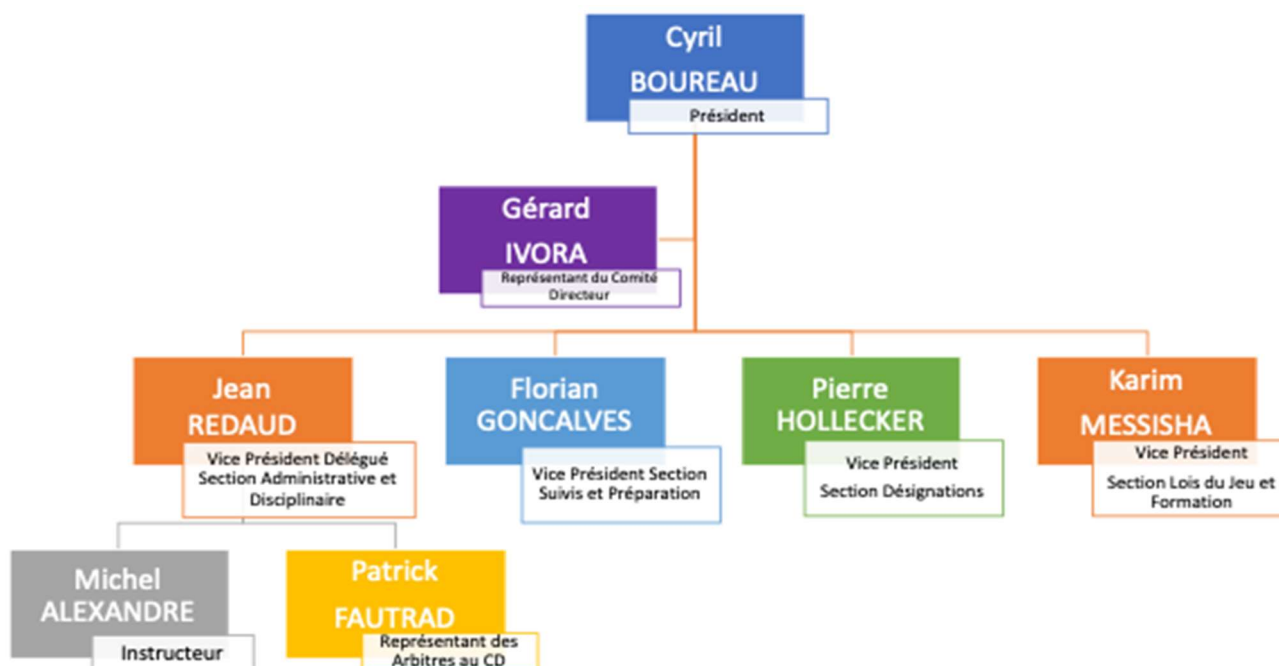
Cyril
BOUREAU
Président

Gérard
IVORA
Représentant du Comité Directeur

Jean
REDAUD
Vice Président Délégué Section Administrative et Disciplinaire

Florian
GONCALVES
Vice Président Section Suivis et Préparation

Pierre
HOLLECKER
Vice Président
Section Désignations

Karim
MESSISHA
Vice Président
Section Lois du Jeu et Formation

Michel
ALEXANDRE
Instructeur

Patrick
FAUTRAD
Représentant des Arbitres au CD